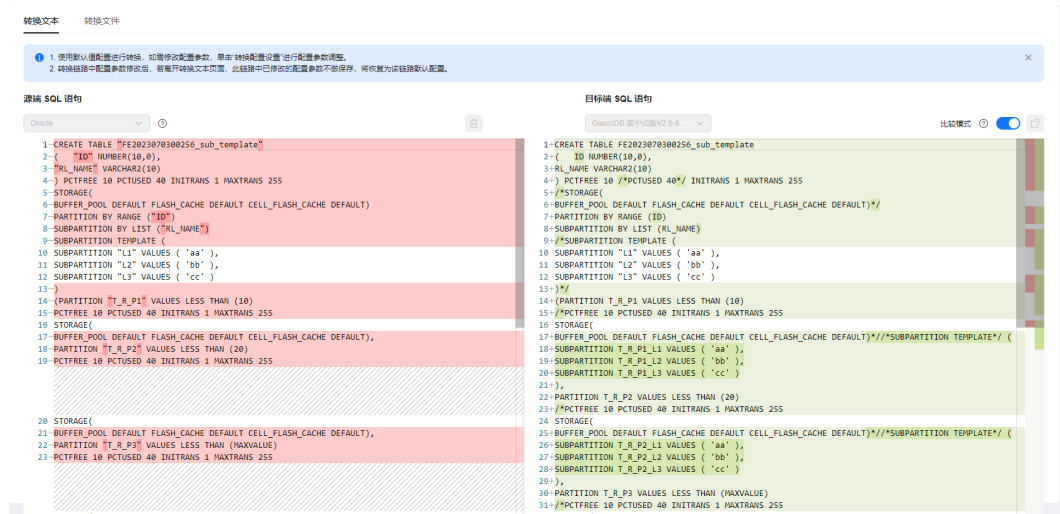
转换文本　转换文件

1. 使用默认值配置进行转换。如需修改配置参数，单击"转换配置设置"进行配置参数调整。
2. 转换链路中配置参数修改后，若离开转换文本页面，此链路中已修改的配置参数不做保存，将恢复为该链路默认配置。

源端 SQL 语句

Oracle

1 CREATE TABLE "FE2023070300256_sub_template"
2 (　"ID" NUMBER(10,0),
3 "RL_NAME" VARCHAR2(10)
4 ) PCTFREE 10 PCTUSED 40 INITRANS 1 MAXTRANS 255
5 STORAGE(
6 BUFFER_POOL DEFAULT FLASH_CACHE DEFAULT CELL_FLASH_CACHE DEFAULT)
7 PARTITION BY RANGE ("ID")
8 SUBPARTITION BY LIST ("RL_NAME")
9 SUBPARTITION TEMPLATE (
10 SUBPARTITION "L1" VALUES ( 'aa' ),
11 SUBPARTITION "L2" VALUES ( 'bb' ),
12 SUBPARTITION "L3" VALUES ( 'cc' )
13 )
14 (PARTITION "T_R_P1" VALUES LESS THAN (10)
15 PCTFREE 10 PCTUSED 40 INITRANS 1 MAXTRANS 255
16 STORAGE(
17 BUFFER_POOL DEFAULT FLASH_CACHE DEFAULT CELL_FLASH_CACHE DEFAULT),
18 PARTITION "T_R_P2" VALUES LESS THAN (20)
19 PCTFREE 10 PCTUSED 40 INITRANS 1 MAXTRANS 255
20 STORAGE(
21 BUFFER_POOL DEFAULT FLASH_CACHE DEFAULT CELL_FLASH_CACHE DEFAULT),
22 PARTITION "T_R_P3" VALUES LESS THAN (MAXVALUE)
23 PCTFREE 10 PCTUSED 40 INITRANS 1 MAXTRANS 255

目标端 SQL 语句

GaussDB 集中式版V2.0-8...

比较模式

1 CREATE TABLE FE2023070300256_sub_template
2 (　ID NUMBER(10,0),
3 RL_NAME VARCHAR2(10)
4 ) PCTFREE 10 /*PCTUSED 40*/ INITRANS 1 MAXTRANS 255
5 /*STORAGE(
6 BUFFER_POOL DEFAULT FLASH_CACHE DEFAULT CELL_FLASH_CACHE DEFAULT)*/
7 PARTITION BY RANGE (ID)
8 SUBPARTITION BY LIST (RL_NAME)
9 /*SUBPARTITION TEMPLATE (
10 SUBPARTITION "L1" VALUES ( 'aa' ),
11 SUBPARTITION "L2" VALUES ( 'bb' ),
12 SUBPARTITION "L3" VALUES ( 'cc' )
13 )*/
14 (PARTITION T_R_P1 VALUES LESS THAN (10)
15 /*PCTFREE 10 PCTUSED 40 INITRANS 1 MAXTRANS 255
16 STORAGE(
17 BUFFER_POOL DEFAULT FLASH_CACHE DEFAULT CELL_FLASH_CACHE DEFAULT)*//*SUBPARTITION TEMPLATE*/ (
18 SUBPARTITION T_R_P1_L1 VALUES ( 'aa' ),
19 SUBPARTITION T_R_P1_L2 VALUES ( 'bb' ),
20 SUBPARTITION T_R_P1_L3 VALUES ( 'cc' )
21 ),
22 PARTITION T_R_P2 VALUES LESS THAN (20)
23 /*PCTFREE 10 PCTUSED 40 INITRANS 1 MAXTRANS 255
24 STORAGE(
25 BUFFER_POOL DEFAULT FLASH_CACHE DEFAULT CELL_FLASH_CACHE DEFAULT)*//*SUBPARTITION TEMPLATE*/ (
26 SUBPARTITION T_R_P2_L1 VALUES ( 'aa' ),
27 SUBPARTITION T_R_P2_L2 VALUES ( 'bb' ),
28 SUBPARTITION T_R_P2_L3 VALUES ( 'cc' )
29 ),
30 PARTITION T_R_P3 VALUES LESS THAN (MAXVALUE)
31 /*PCTFREE 10 PCTUSED 40 INITRANS 1 MAXTRANS 255